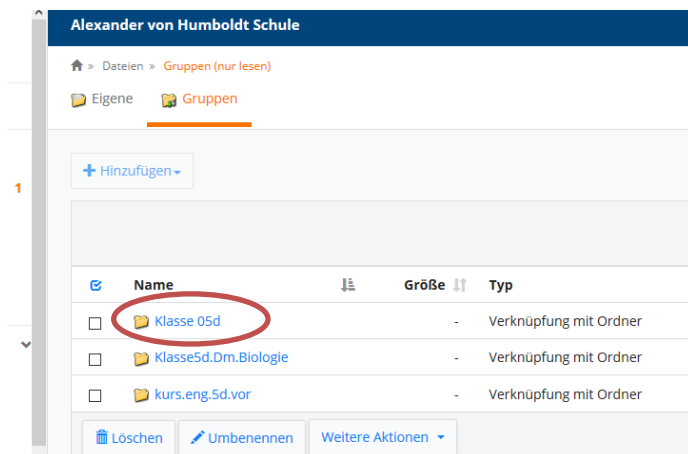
Alexander von Humboldt Schule

» Dateien » Gruppen (nur lesen)

Eigene Gruppen

1

+ Hinzufügen

| | Name | Größe | Typ |
|---|---|---|---|
| ☐ | Klasse 05d | - | Verknüpfung mit Ordner |
| ☐ | Klasse5d.Dm.Biologie | - | Verknüpfung mit Ordner |
| ☐ | kurs.eng.5d.vor | - | Verknüpfung mit Ordner |

Löschen Umbenennen Weitere Aktionen